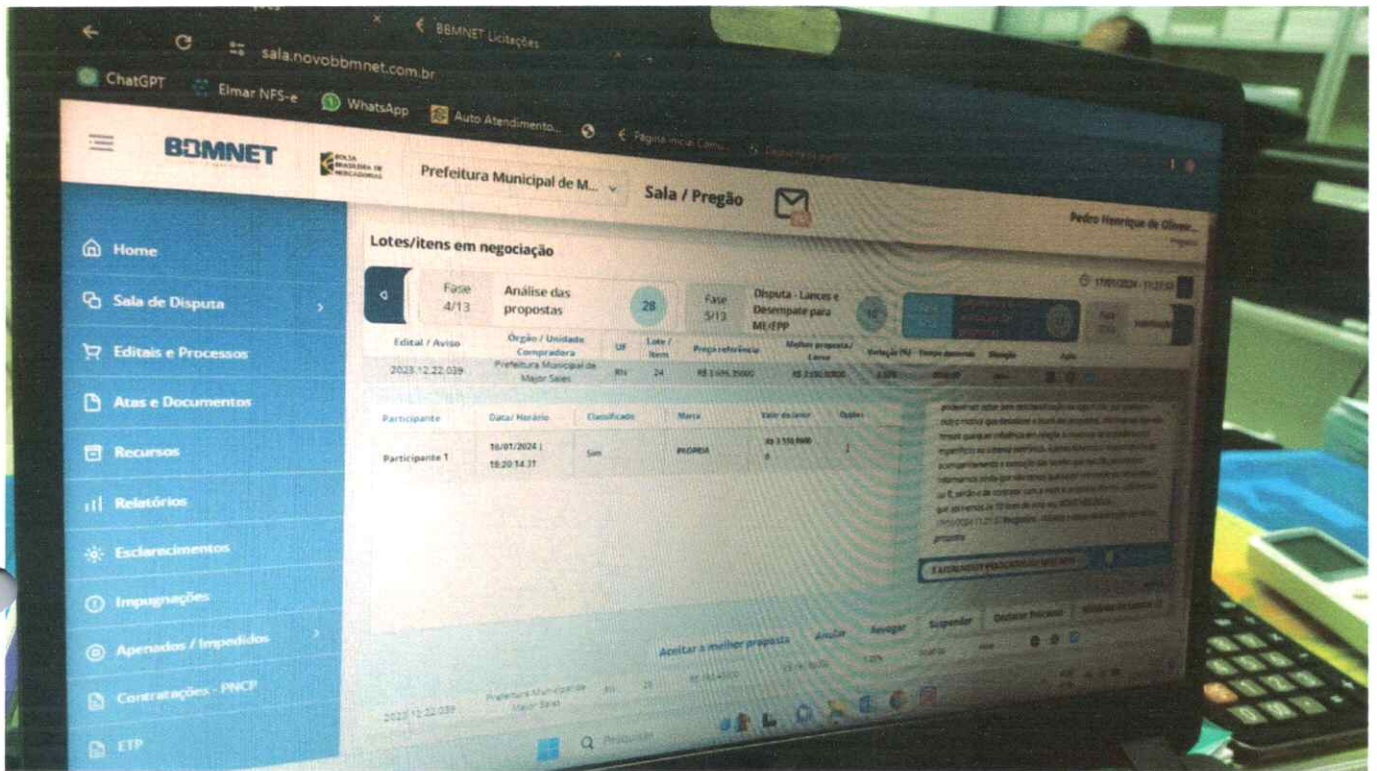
BBMNET Licitações

sala.novobbmnet.com.br

ChatGPT Elmar NFS-e WhatsApp Auto Atendimento...

BBMNET

BOLSA BRASILEIRA DE MERCADORIAS

Prefeitura Municipal de M...

Sala / Pregão

Pedro Henrique de Olivei...

Home

Sala de Disputa

Editais e Processos

Atas e Documentos

Recursos

Relatórios

Esclarecimentos

Impugnações

Apenados / Impedidos

Contratações - PNCP

ETP

Lotes/itens em negociação

Fase 4/13 Análise das propostas 28

Fase 5/13 Disputa - Lances e Desempate para ME/EPP

| Edital / Aviso | Órgão / Unidade Compradora | UF | Lote / Item | Preço referência | Melhor proposta / Lance | Variação (%) | Tempo decorrido | Situação | Ação |
|---|---|---|---|---|---|---|---|---|---|
| 2023.12.22.039 | Prefeitura Municipal de Major Sales | RN | 24 | R$ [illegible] | R$ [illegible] | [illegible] | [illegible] | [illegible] | |

| Participante | Data/ Horário | Classificado | Marca | Valor do lance | Opções |
|---|---|---|---|---|---|
| Participante 1 | 16/01/2024 \| 10:20:14.31 | Sim | PRÓPRIA | R$ 3.110,0000 | |

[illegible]

Aceitar a melhor proposta Anular Revogar Suspender Declarar Fracasso

2023.12.22.039 Prefeitura Municipal de Major Sales RN 25

Pesquisar